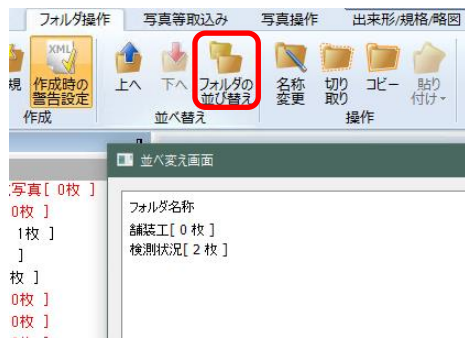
フォルダ操作
写真等取込み
写真操作
出来形/規格/略図

規
XML
作成時の警告設定
作成
上へ
下へ
フォルダの並び替え
並べ替え
名称変更
切り取り
コピー
貼り付け
操作

並べ変え画面

写真[ 0枚 ]
0枚 ]
1枚 ]
]
枚 ]
0枚 ]
0枚 ]
0枚 ]

フォルダ名称
舗装工[ 0 枚 ]
検測状況[ 2 枚 ]